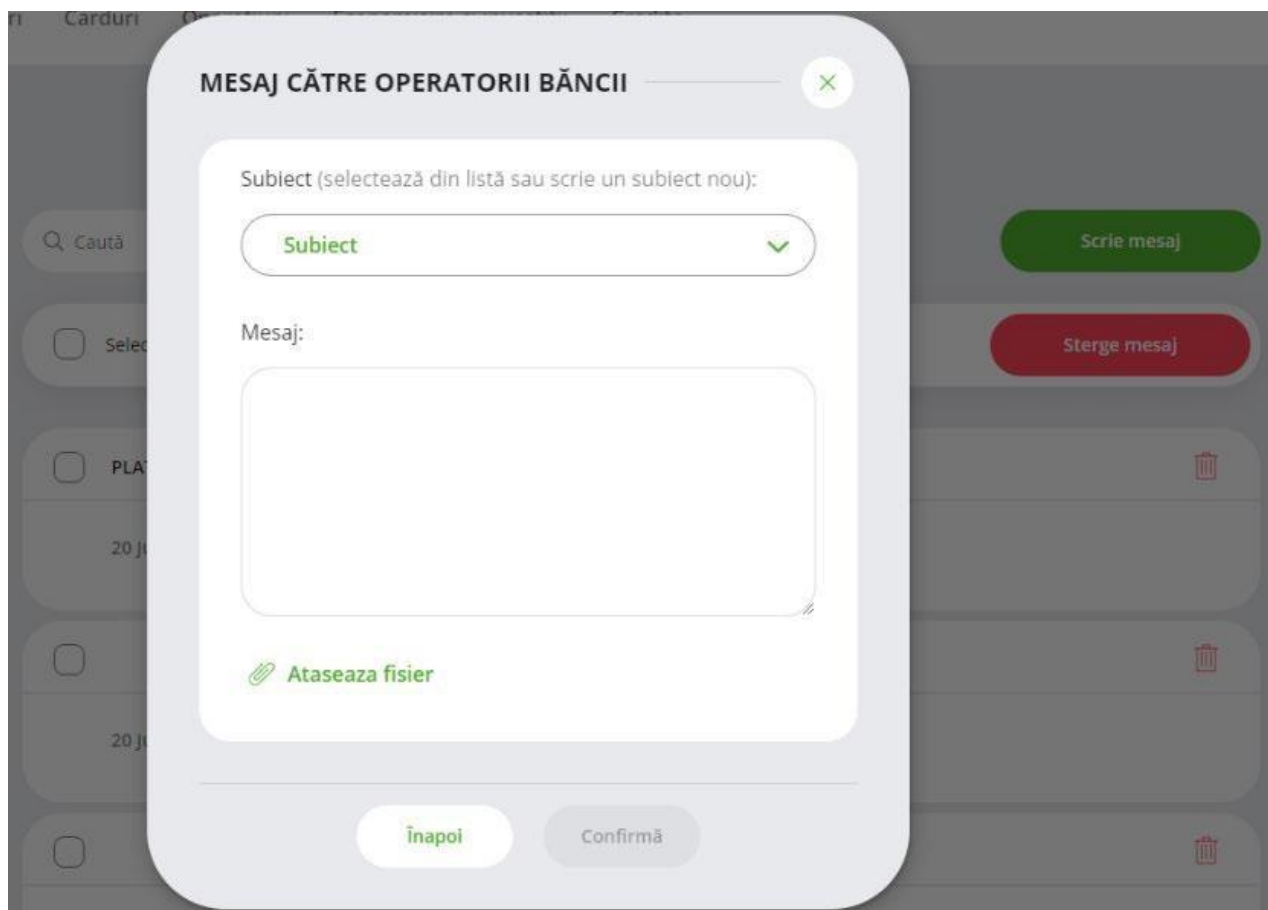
ri Carduri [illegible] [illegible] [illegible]

MESAJ CĂTRE OPERATORII BĂNCII

×

Subiect (selectează din listă sau scrie un subiect nou):

Subiect

Mesaj:

Ataseaza fisier

Înapoi

Confirmă

Caută

Scrie mesaj

Selec

Sterge mesaj

PLA

20 J

20 J